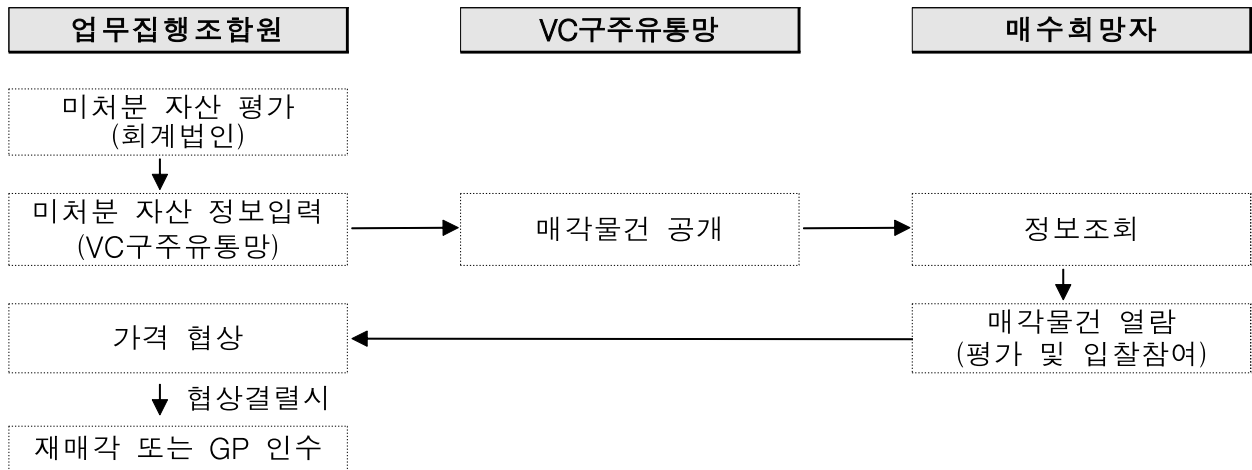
업무집행조합원

VC구주유통망

매수희망자

미처분 자산 평가
(회계법인)

미처분 자산 정보입력
(VC구주유통망)

매각물건 공개

정보조회

매각물건 열람
(평가 및 입찰참여)

가격 협상

협상결렬시

재매각 또는 GP 인수